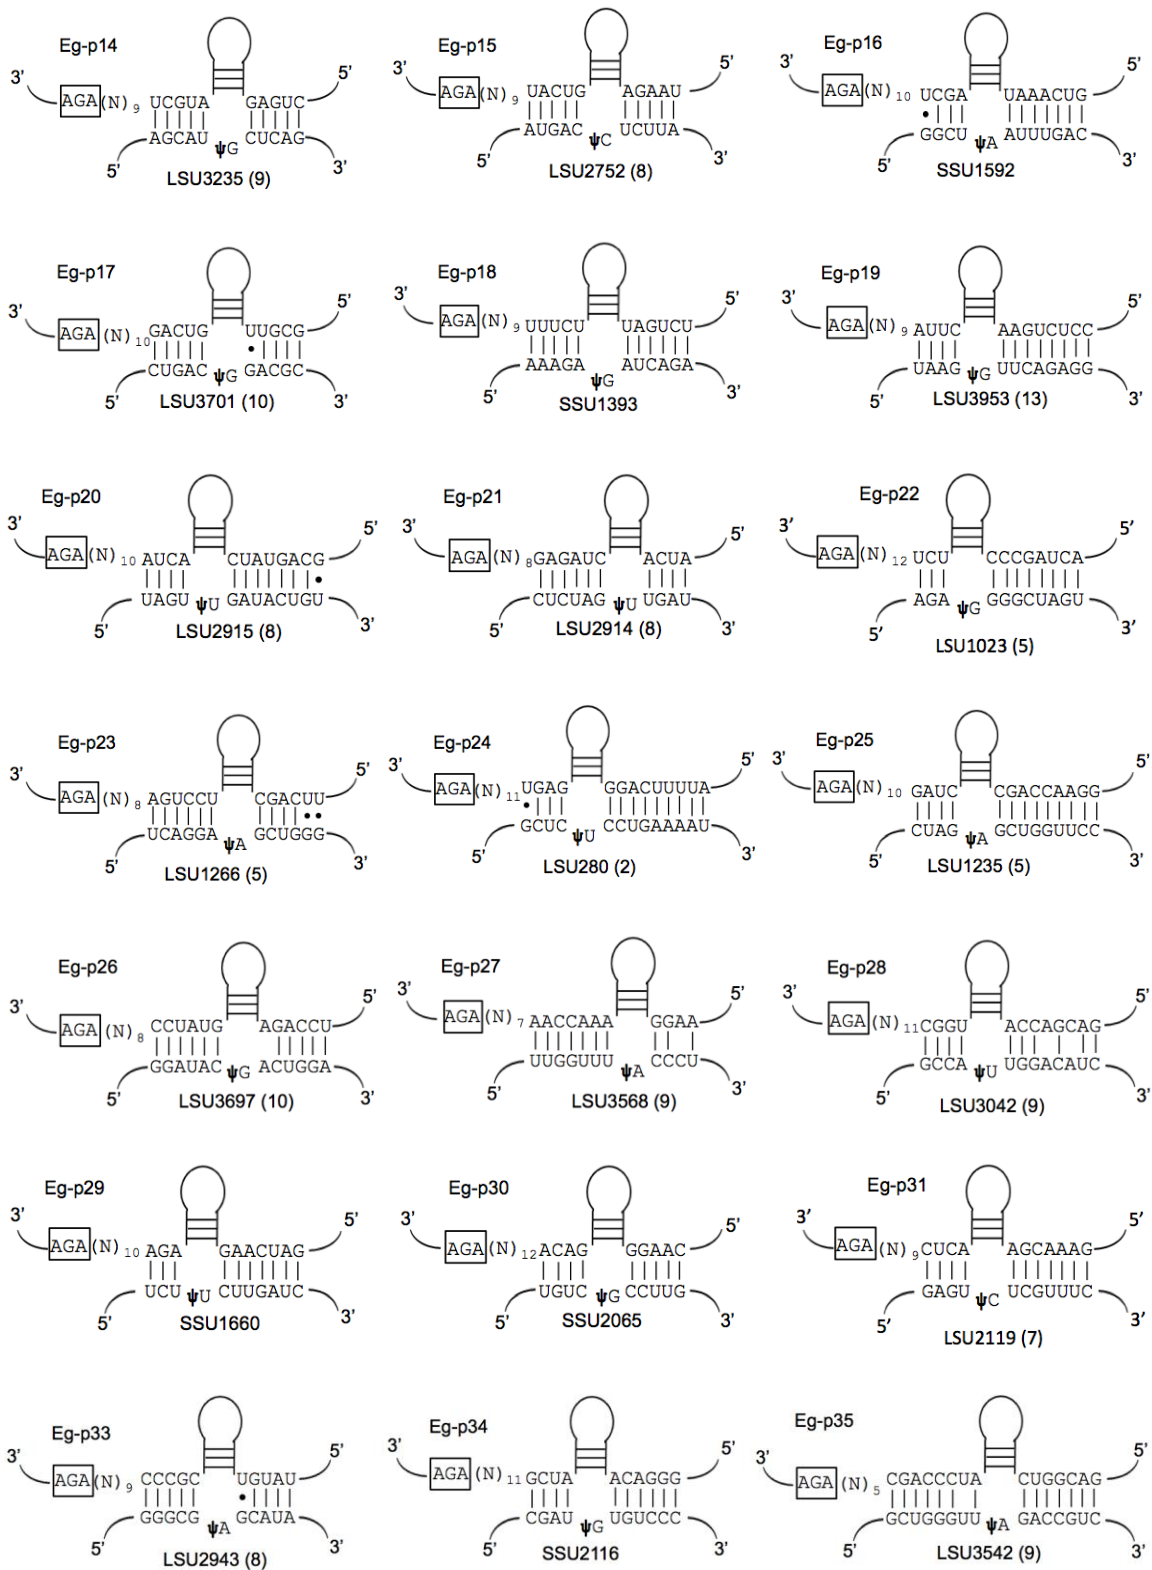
Eg-p14
3' AGA (N) 9 UCGUA GAGUC 5'
5' AGCAU ψG CUCAG 3'
LSU3235 (9)

Eg-p15
3' AGA (N) 9 UACUG AGAAU 5'
5' AUGAC ψC UCUUA 3'
LSU2752 (8)

Eg-p16
3' AGA (N) 10 UCGA UAAACUG 5'
5' GGCU ψA AUUUGAC 3'
SSU1592

Eg-p17
3' AGA (N) 10 GACUG UUGCG 5'
5' CUGAC ψG GACGC 3'
LSU3701 (10)

Eg-p18
3' AGA (N) 9 UUUCU UAGUCU 5'
5' AAAGA ψG AUCAGA 3'
SSU1393

Eg-p19
3' AGA (N) 9 AUUC AAGUCUCC 5'
5' UAAG ψG UUCAGAGG 3'
LSU3953 (13)

Eg-p20
3' AGA (N) 10 AUCA CUAUGACG 5'
5' UAGU ψU GAUACUGU 3'
LSU2915 (8)

Eg-p21
3' AGA (N) 8 GAGAUC ACUA 5'
5' CUCUAG ψU UGAU 3'
LSU2914 (8)

Eg-p22
3' AGA (N) 12 UCU CCCGAUCA 5'
5' AGA ψG GGGCUAGU 3'
LSU1023 (5)

Eg-p23
3' AGA (N) 8 AGUCCU CGACUU 5'
5' UCAGGA ψA GCUGGG 3'
LSU1266 (5)

Eg-p24
3' AGA (N) 11 UGAG GGACUUUUA 5'
5' GCUC ψU CCUGAAAAU 3'
LSU280 (2)

Eg-p25
3' AGA (N) 10 GAUC CGACCAAGG 5'
5' CUAG ψA GCUGGUUCC 3'
LSU1235 (5)

Eg-p26
3' AGA (N) 8 CCUAUG AGACCU 5'
5' GGAUAC ψG ACUGGA 3'
LSU3697 (10)

Eg-p27
3' AGA (N) 7 AACCAAA GGAA 5'
5' UUGGUUU ψA CCCU 3'
LSU3568 (9)

Eg-p28
3' AGA (N) 11 CGGU ACCAGCAG 5'
5' GCCA ψU UGGACAUC 3'
LSU3042 (9)

Eg-p29
3' AGA (N) 10 AGA GAACUAG 5'
5' UCU ψU CUUGAUC 3'
SSU1660

Eg-p30
3' AGA (N) 12 ACAG GGAAC 5'
5' UGUC ψG CCUUG 3'
SSU2065

Eg-p31
3' AGA (N) 9 CUCA AGCAAAG 5'
5' GAGU ψC UCGUUUC 3'
LSU2119 (7)

Eg-p33
3' AGA (N) 9 CCCGC UGUAU 5'
5' GGGCG ψA GCAUA 3'
LSU2943 (8)

Eg-p34
3' AGA (N) 11 GCUA ACAGGG 5'
5' CGAU ψG UGUCCC 3'
SSU2116

Eg-p35
3' AGA (N) 5 CGACCCUA CUGGCAG 5'
5' GCUGGGUU ψA GACCGUC 3'
LSU3542 (9)